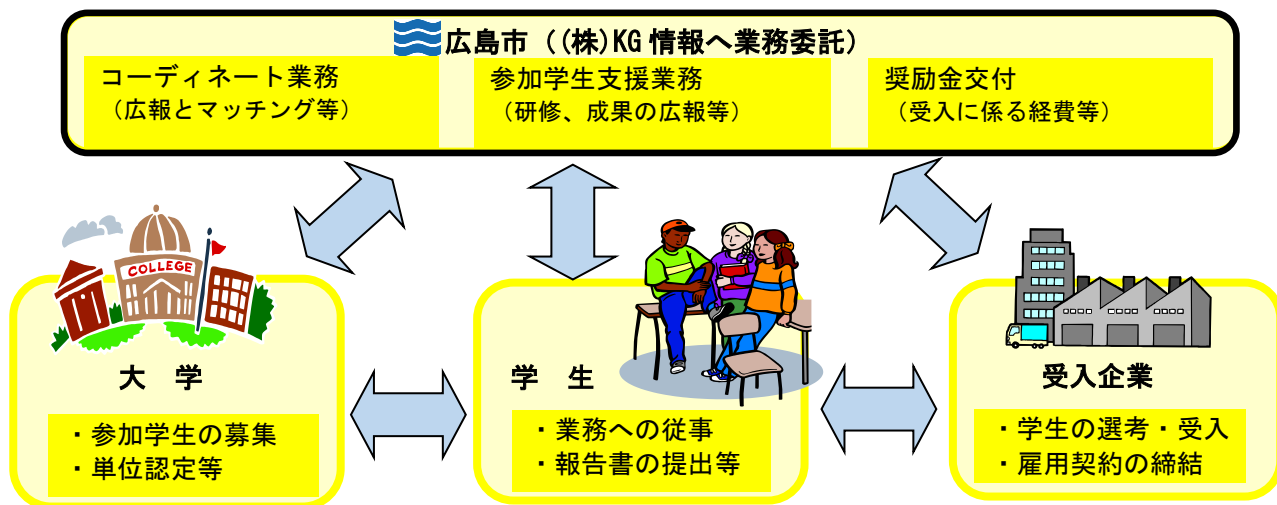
広島市（(株)KG 情報へ業務委託）

コーディネート業務
（広報とマッチング等）

参加学生支援業務
（研修、成果の広報等）

奨励金交付
（受入に係る経費等）

COLLEGE

大　学

・参加学生の募集
・単位認定等

学　生

・業務への従事
・報告書の提出等

受入企業

・学生の選考・受入
・雇用契約の締結